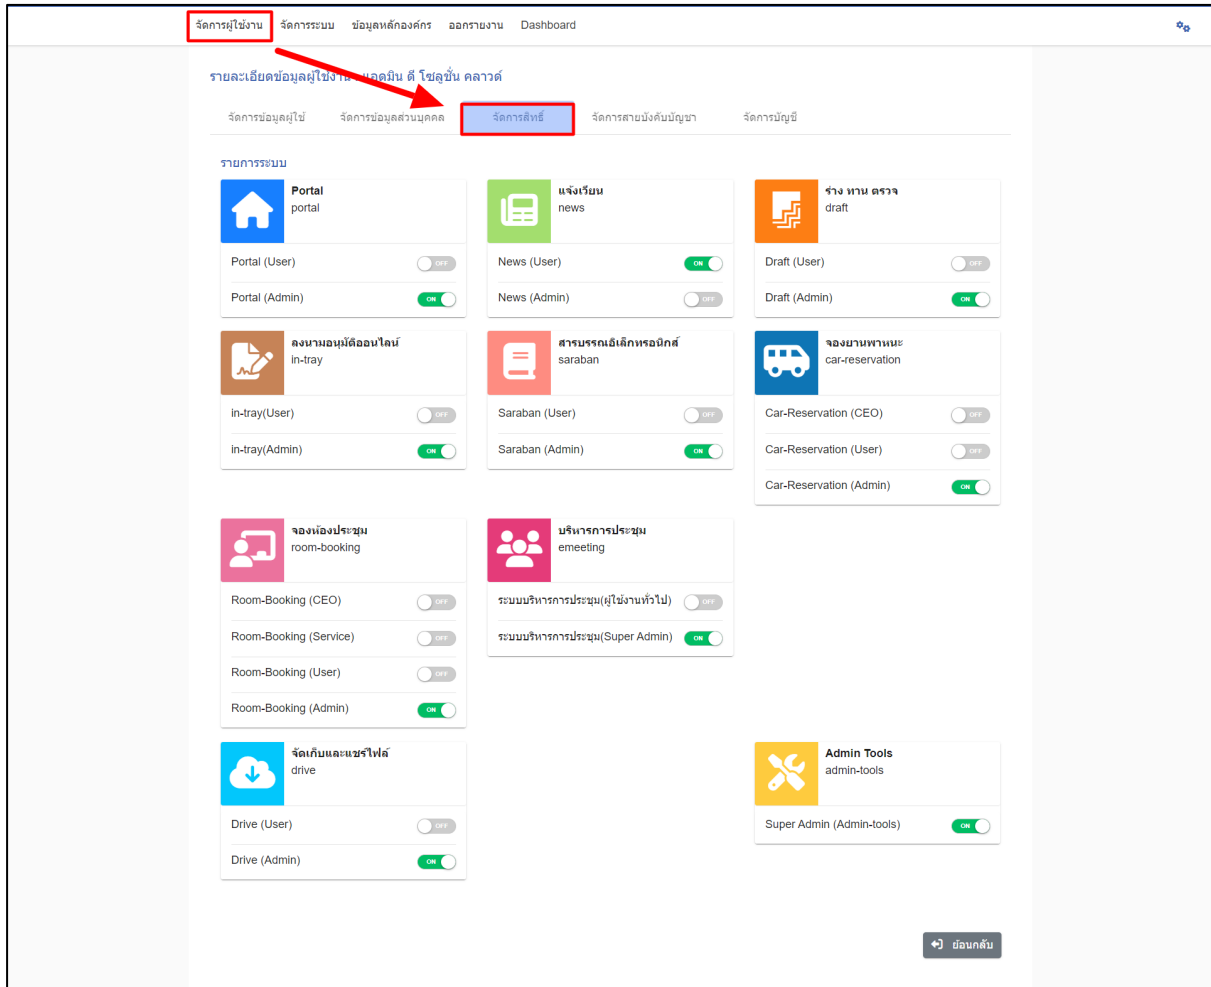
จัดการผู้ใช้งาน จัดการระบบ ข้อมูลหลักองค์กร ออกรายงาน Dashboard

รายละเอียดข้อมูลผู้ใช้งาน : แอดมิน ดี โซลูชั่น คลาวด์

จัดการข้อมูลผู้ใช้ จัดการข้อมูลส่วนบุคคล จัดการสิทธิ์ จัดการสายบังคับบัญชา จัดการบัญชี

รายการระบบ

Portal
portal
Portal (User) OFF
Portal (Admin) ON

แจ้งเวียน
news
News (User) ON
News (Admin) OFF

ร่าง ทาน ตรวจ
draft
Draft (User) OFF
Draft (Admin) ON

ลงนามอนุมัติออนไลน์
in-tray
in-tray(User) OFF
in-tray(Admin) ON

สารบรรณอิเล็กทรอนิกส์
saraban
Saraban (User) OFF
Saraban (Admin) ON

จองยานพาหนะ
car-reservation
Car-Reservation (CEO) OFF
Car-Reservation (User) OFF
Car-Reservation (Admin) ON

จองห้องประชุม
room-booking
Room-Booking (CEO) OFF
Room-Booking (Service) OFF
Room-Booking (User) OFF
Room-Booking (Admin) ON

บริหารการประชุม
emeeting
ระบบบริหารการประชุม(ผู้ใช้งานทั่วไป) OFF
ระบบบริหารการประชุม(Super Admin) ON

จัดเก็บและแชร์ไฟล์
drive
Drive (User) OFF
Drive (Admin) ON

Admin Tools
admin-tools
Super Admin (Admin-tools) ON

ย้อนกลับ